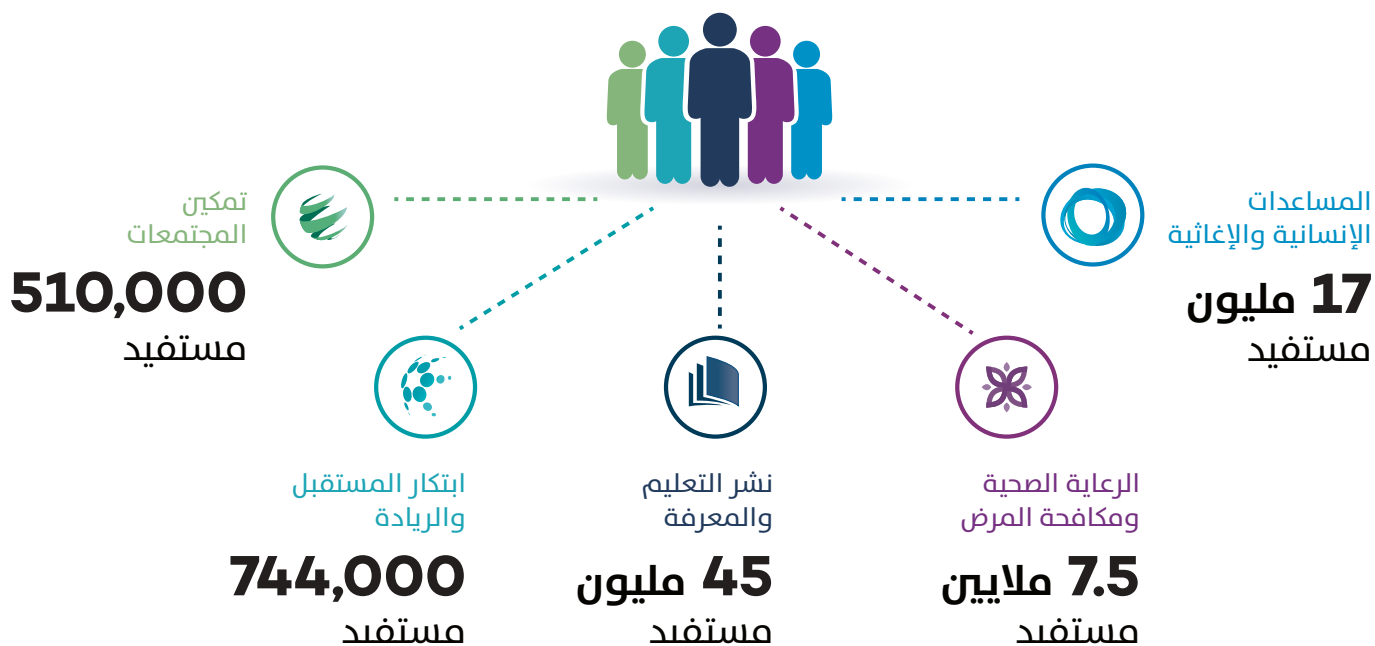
المساعدات الإنسانية والإغاثية

17 مليون

مستفيد

تمكين المجتمعات

510,000

مستفيد

الرعاية الصحية ومكافحة المرض

7.5 ملايين

مستفيد

نشر التعليم والمعرفة

45 مليون

مستفيد

ابتكار المستقبل والريادة

744,000

مستفيد